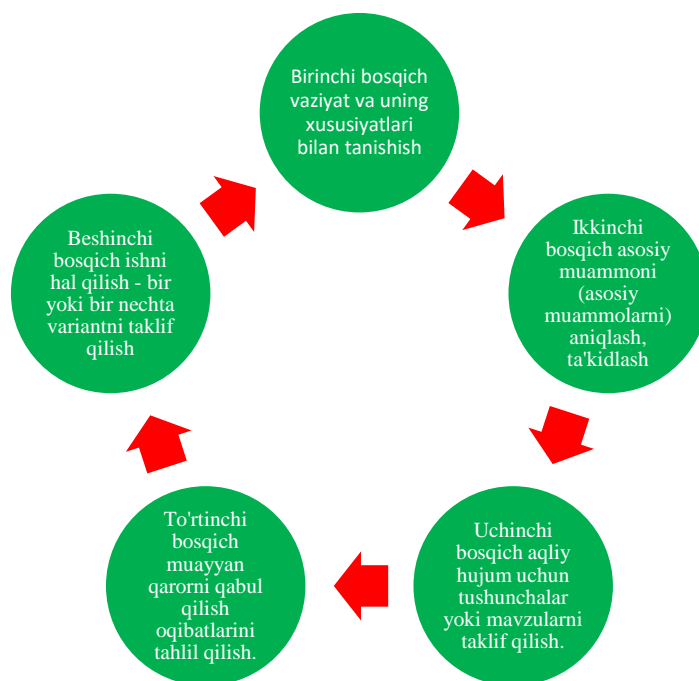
Birinchi bosqich vaziyat va uning xususiyatlari bilan tanishish

Ikkinchi bosqich asosiy muammoni (asosiy muammolarni) aniqlash, ta'kidlash

Uchinchi bosqich aqliy hujum uchun tushunchalar yoki mavzularni taklif qilish.

To'rtinchi bosqich muayyan qarorni qabul qilish oqibatlarini tahlil qilish.

Beshinchi bosqich ishni hal qilish - bir yoki bir nechta variantni taklif qilish